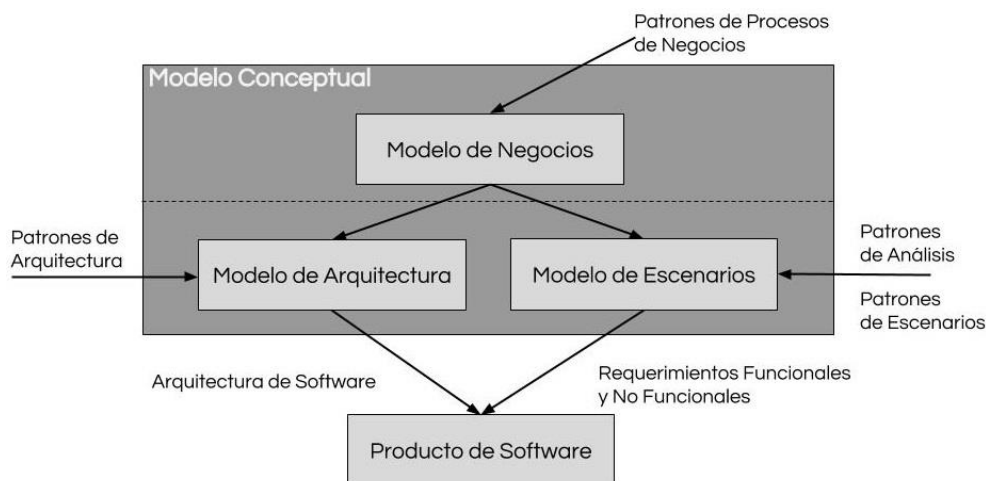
Patrones de Procesos de Negocios

Modelo Conceptual

Modelo de Negocios

Patrones de Arquitectura

Modelo de Arquitectura

Modelo de Escenarios

Patrones de Análisis

Patrones de Escenarios

Arquitectura de Software

Requerimientos Funcionales y No Funcionales

Producto de Software